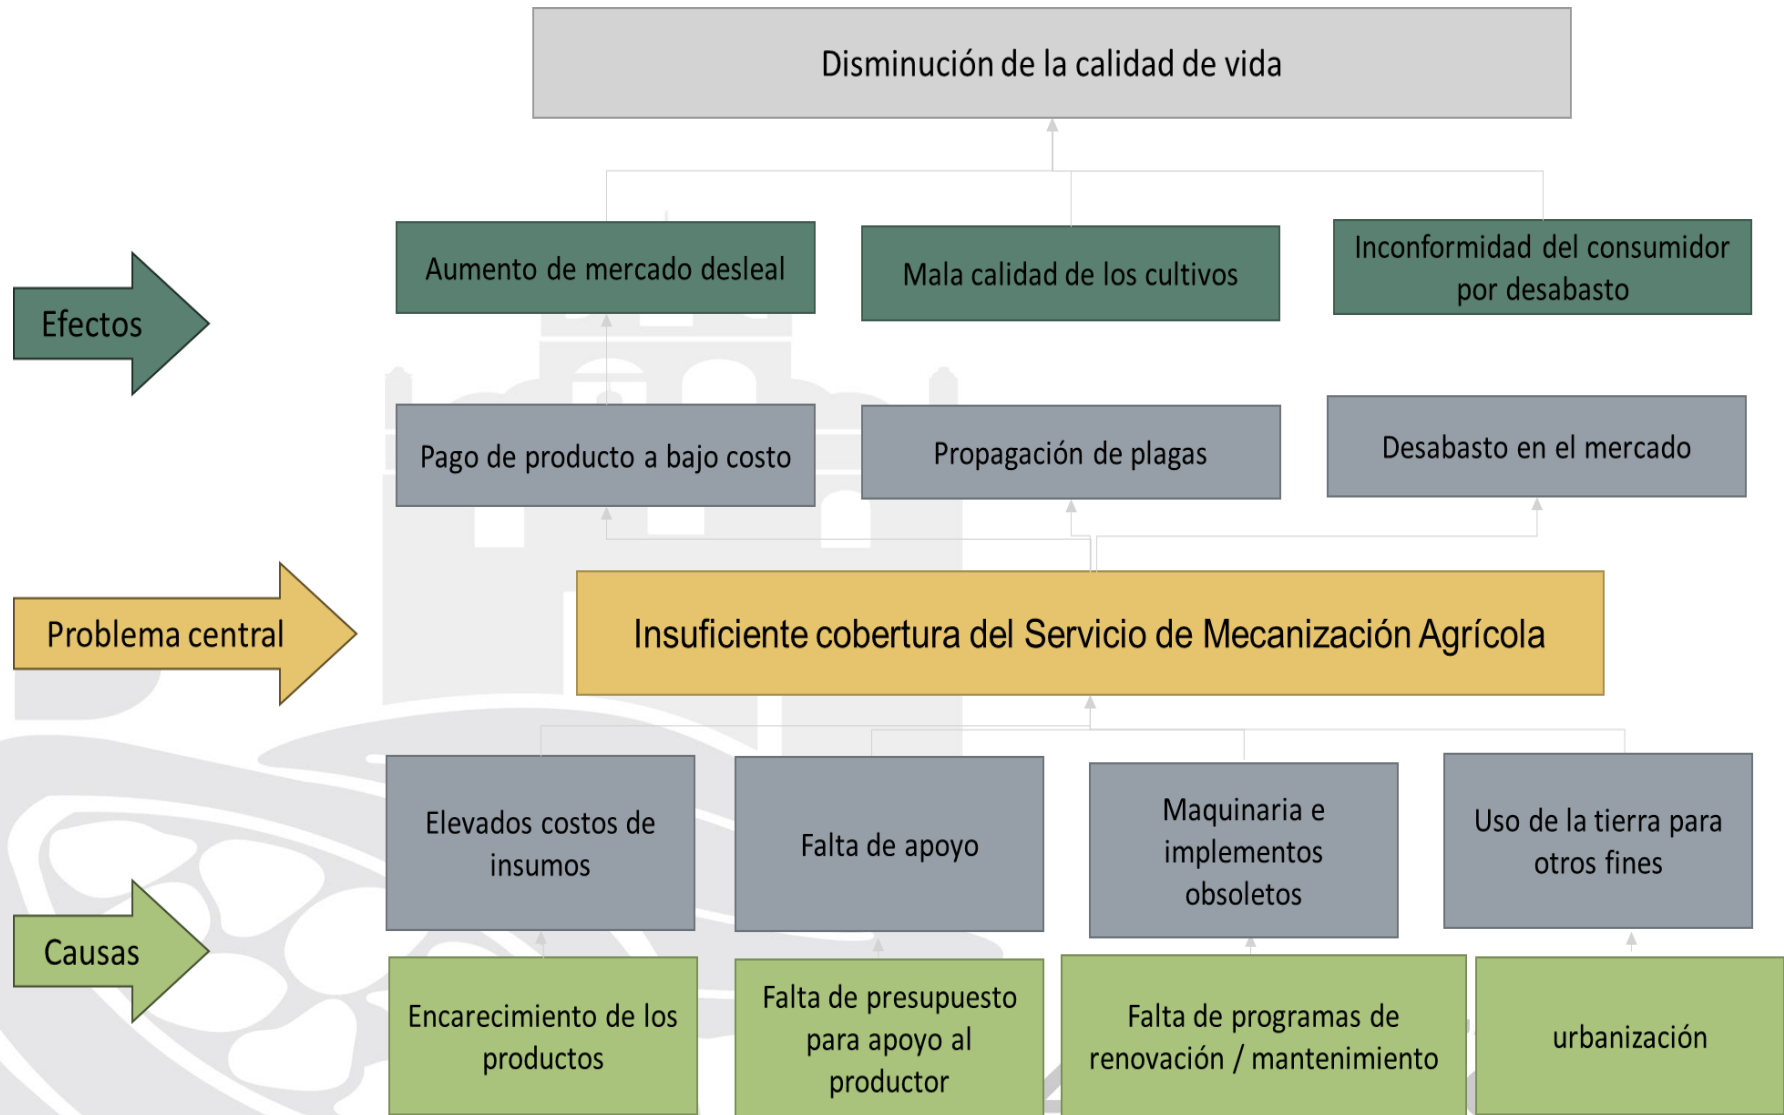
Disminución de la calidad de vida

Efectos

Aumento de mercado desleal

Mala calidad de los cultivos

Inconformidad del consumidor por desabasto

Pago de producto a bajo costo

Propagación de plagas

Desabasto en el mercado

Problema central

Insuficiente cobertura del Servicio de Mecanización Agrícola

Elevados costos de insumos

Falta de apoyo

Maquinaria e implementos obsoletos

Uso de la tierra para otros fines

Causas

Encarecimiento de los productos

Falta de presupuesto para apoyo al productor

Falta de programas de renovación / mantenimiento

urbanización